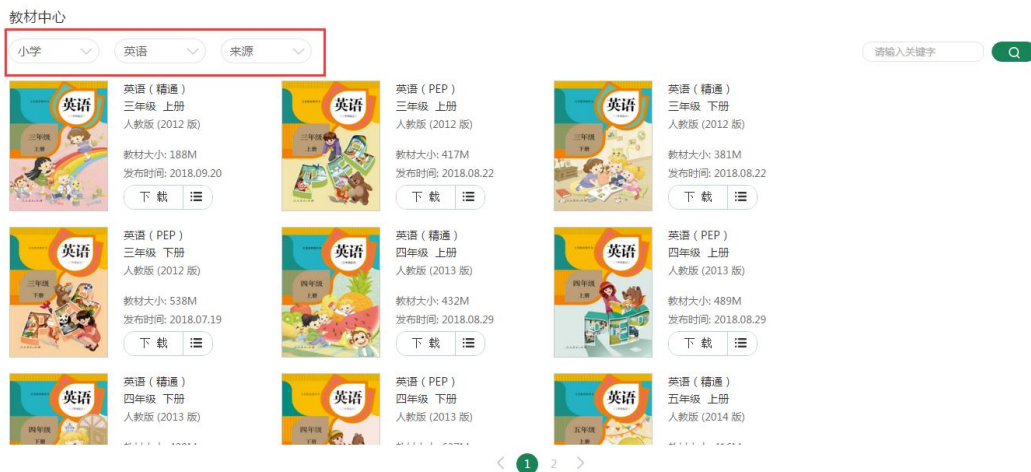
教材中心

小学
英语
来源

请输入关键字

英语
三年级 上册

英语（精通）
三年级 上册
人教版 (2012 版)

教材大小: 188M
发布时间: 2018.09.20

下 载

英语
三年级 上册

英语（PEP）
三年级 上册
人教版 (2012 版)

教材大小: 417M
发布时间: 2018.08.22

下 载

英语

英语（精通）
三年级 下册
人教版 (2012 版)

教材大小: 381M
发布时间: 2018.08.22

下 载

英语
三年级 下册

英语（PEP）
三年级 下册
人教版 (2012 版)

教材大小: 538M
发布时间: 2018.07.19

下 载

英语
四年级 上册

英语（精通）
四年级 上册
人教版 (2013 版)

教材大小: 432M
发布时间: 2018.08.29

下 载

英语
四年级 上册

英语（PEP）
四年级 上册
人教版 (2013 版)

教材大小: 489M
发布时间: 2018.08.29

下 载

英语
四年级

英语（精通）
四年级 下册
人教版 (2013 版)

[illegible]

英语
四年级 下册

英语（PEP）
四年级 下册
人教版 (2013 版)

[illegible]

英语
五年级

英语（精通）
五年级 上册
人教版 (2014 版)

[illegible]

1 2